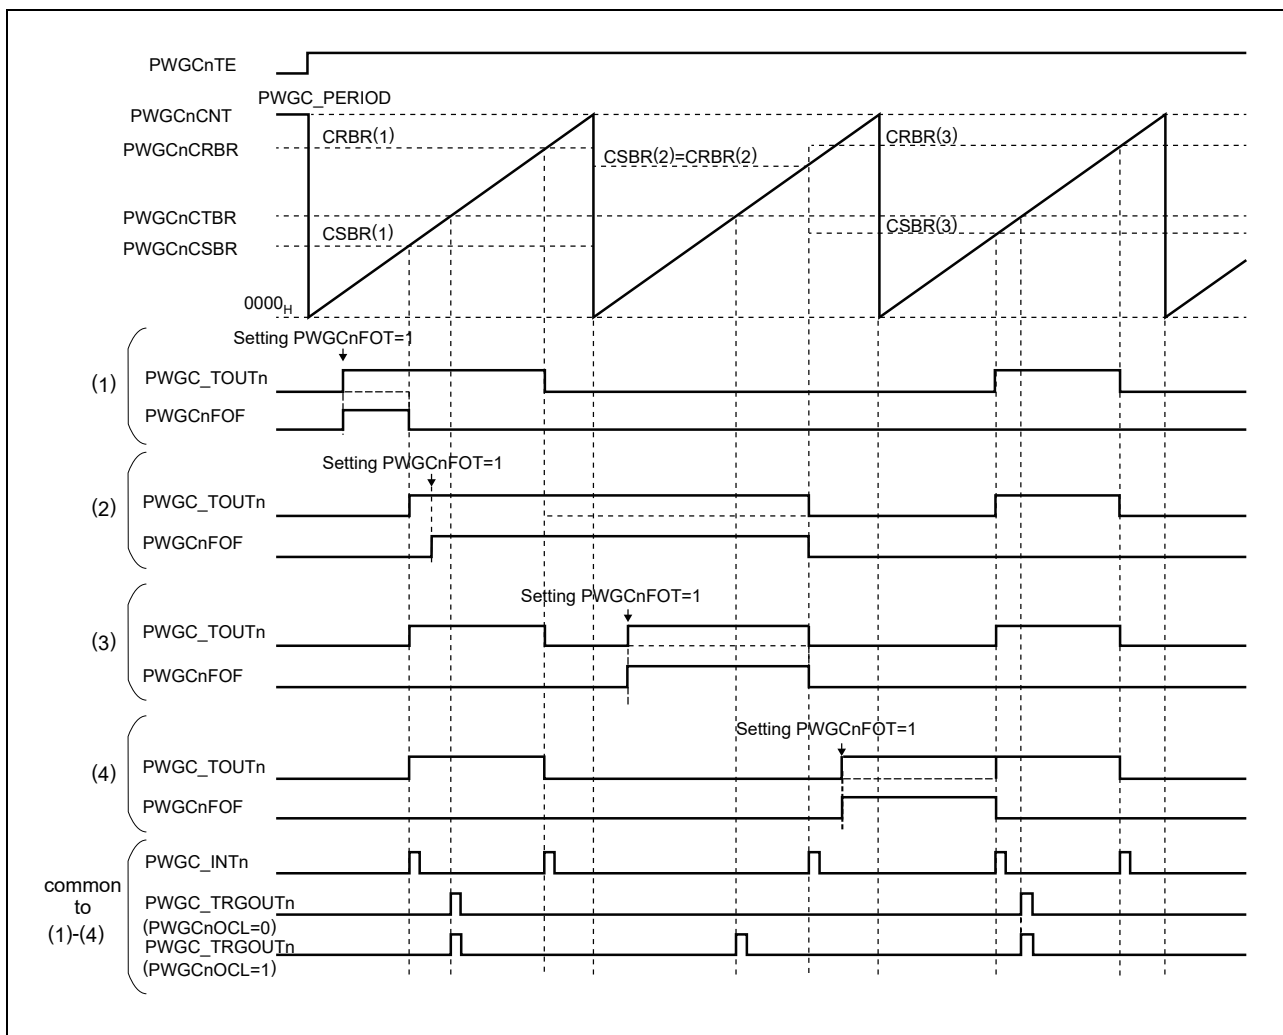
PWGCnTE

PWGC_PERIOD
PWGCnCNT
PWGCnCRBR
PWGCnCTBR
PWGCnCSBR
$0000_H$

CRBR(1)
CSBR(2)=CRBR(2)
CRBR(3)
CSBR(1)
CSBR(3)

Setting PWGCnFOT=1
(1) PWGC_TOUTn
PWGCnFOF

Setting PWGCnFOT=1
(2) PWGC_TOUTn
PWGCnFOF

Setting PWGCnFOT=1
(3) PWGC_TOUTn
PWGCnFOF

Setting PWGCnFOT=1
(4) PWGC_TOUTn
PWGCnFOF

common to (1)-(4)
PWGC_INTn
PWGC_TRGOUTn
(PWGCnOCL=0)
PWGC_TRGOUTn
(PWGCnOCL=1)